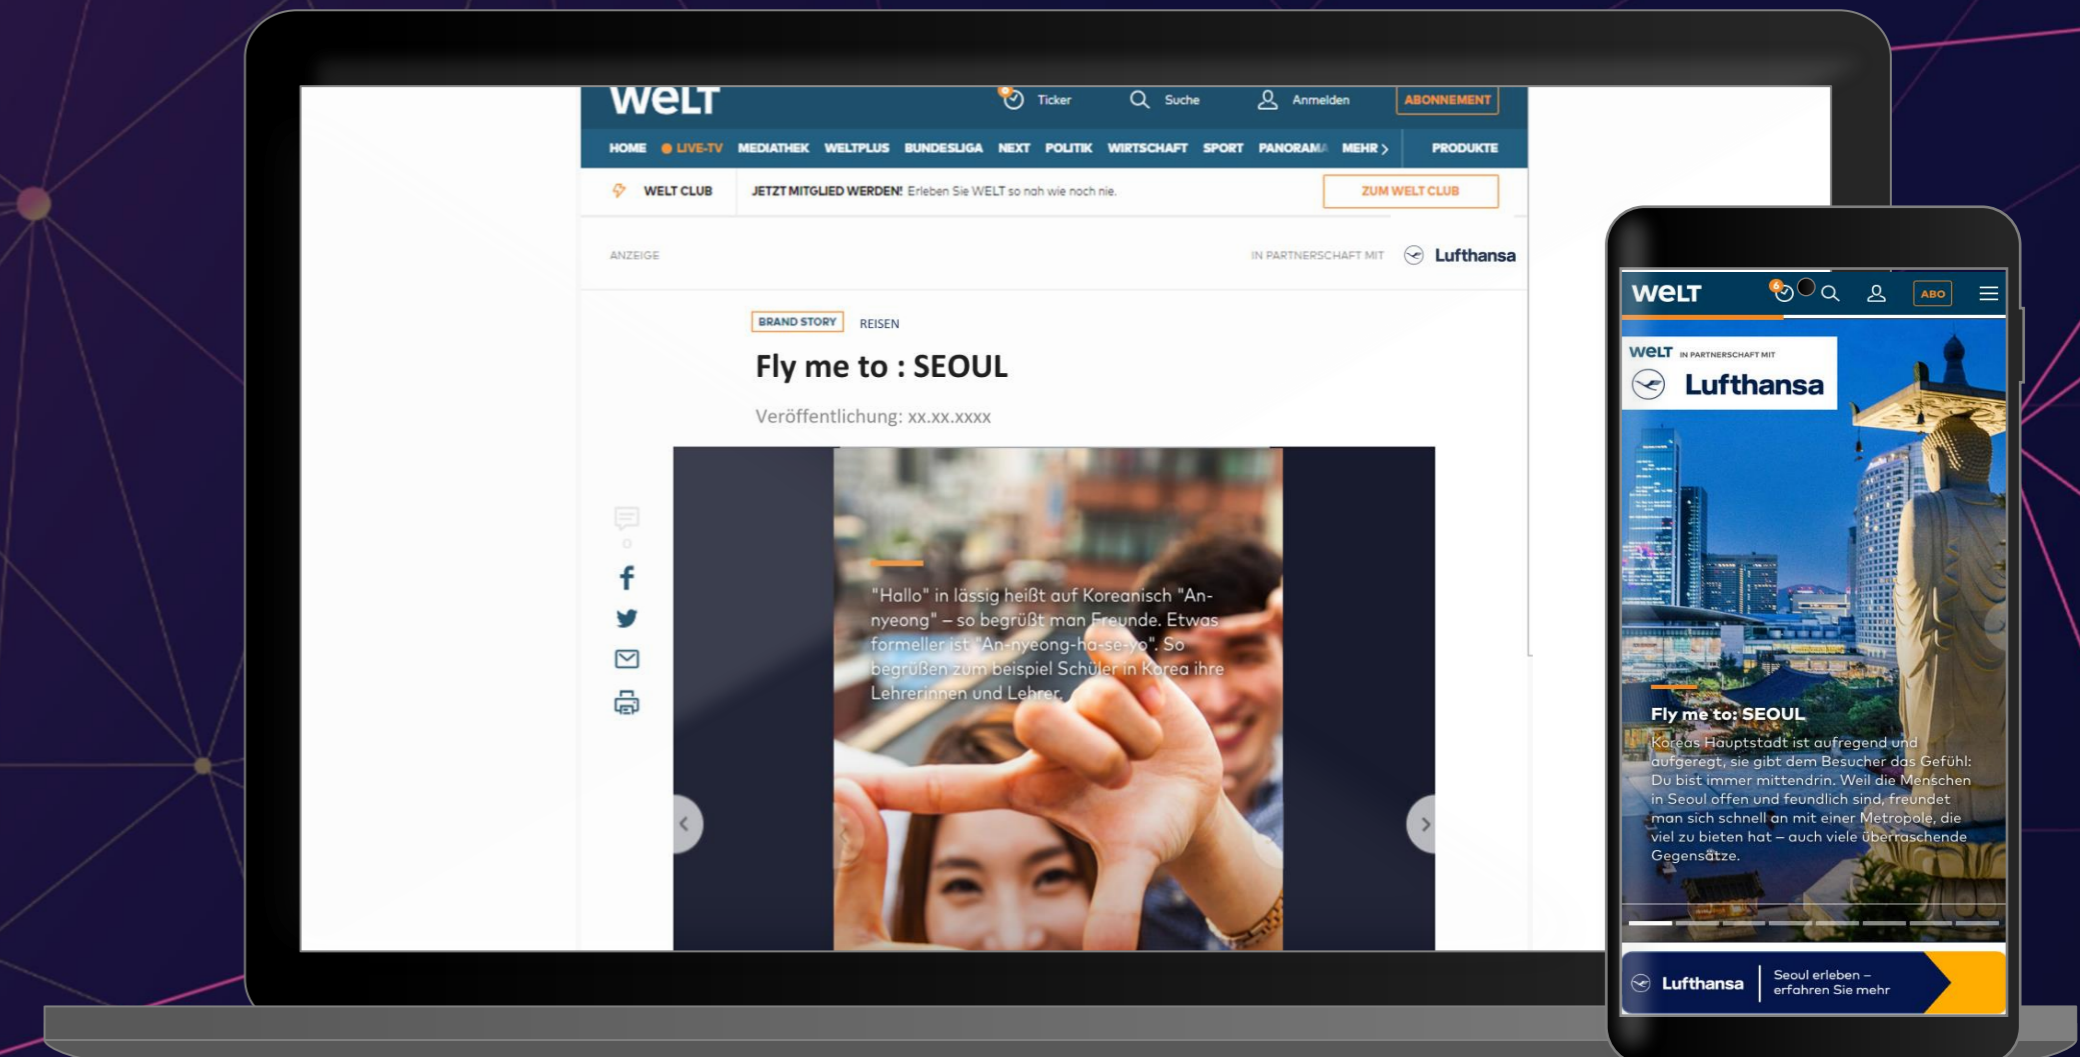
WELT

Ticker Suche Anmelden ABONNEMENT

HOME LIVE-TV MEDIATHEK WELTPLUS BUNDESLIGA NEXT POLITIK WIRTSCHAFT SPORT PANORAMA MEHR › PRODUKTE

WELT CLUB JETZT MITGLIED WERDEN! Erleben Sie WELT so nah wie noch nie. ZUM WELT CLUB

ANZEIGE IN PARTNERSCHAFT MIT Lufthansa

BRAND STORY REISEN

Fly me to : SEOUL

Veröffentlichung: xx.xx.xxxx

0

"Hallo" in lässig heißt auf Koreanisch "An-nyeong" – so begrüßt man Freunde. Etwas formeller ist "An-nyeong-ha-se-yo". So begrüßen zum beispiel Schüler in Korea ihre Lehrerinnen und Lehrer.

WELT ABO

WELT IN PARTNERSCHAFT MIT Lufthansa

Fly me to: SEOUL

Koreas Hauptstadt ist aufregend und aufgeregt, sie gibt dem Besucher das Gefühl: Du bist immer mittendrin. Weil die Menschen in Seoul offen und feundlich sind, freundet man sich schnell an mit einer Metropole, die viel zu bieten hat – auch viele überraschende Gegensätze.

Lufthansa Seoul erleben – erfahren Sie mehr